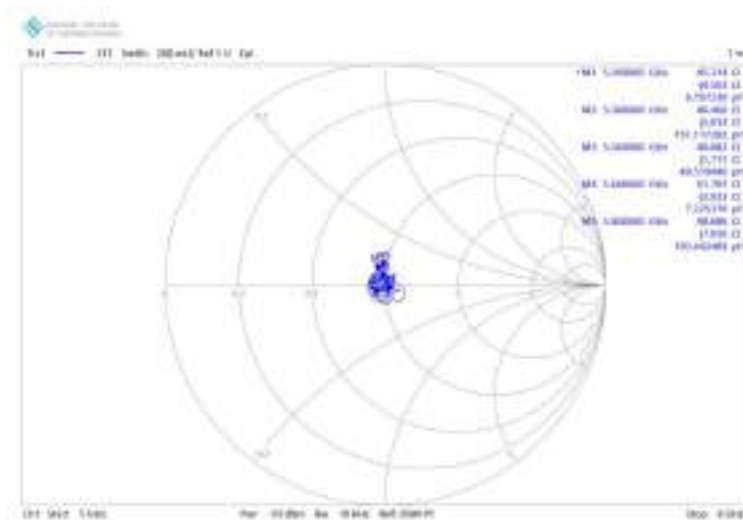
Trc1 —— S11 Smith 200 mU/ Ref 1 U Cal

•M1 5.000000 GHz 45.218 Ω
49.003 Ω
6.797238 pH
M2 5.000000 GHz 46.462 Ω
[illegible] Ω
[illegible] pH
M3 5.000000 GHz 48.082 Ω
21.711 Ω
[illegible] pH
M4 5.000000 GHz 51.761 Ω
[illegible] Ω
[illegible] pH
M5 5.000000 GHz 48.686 Ω
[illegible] Ω
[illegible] pH

Ch1 Start 1 GHz Pwr -10 dBm Bw 10 kHz Ref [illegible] Stop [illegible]